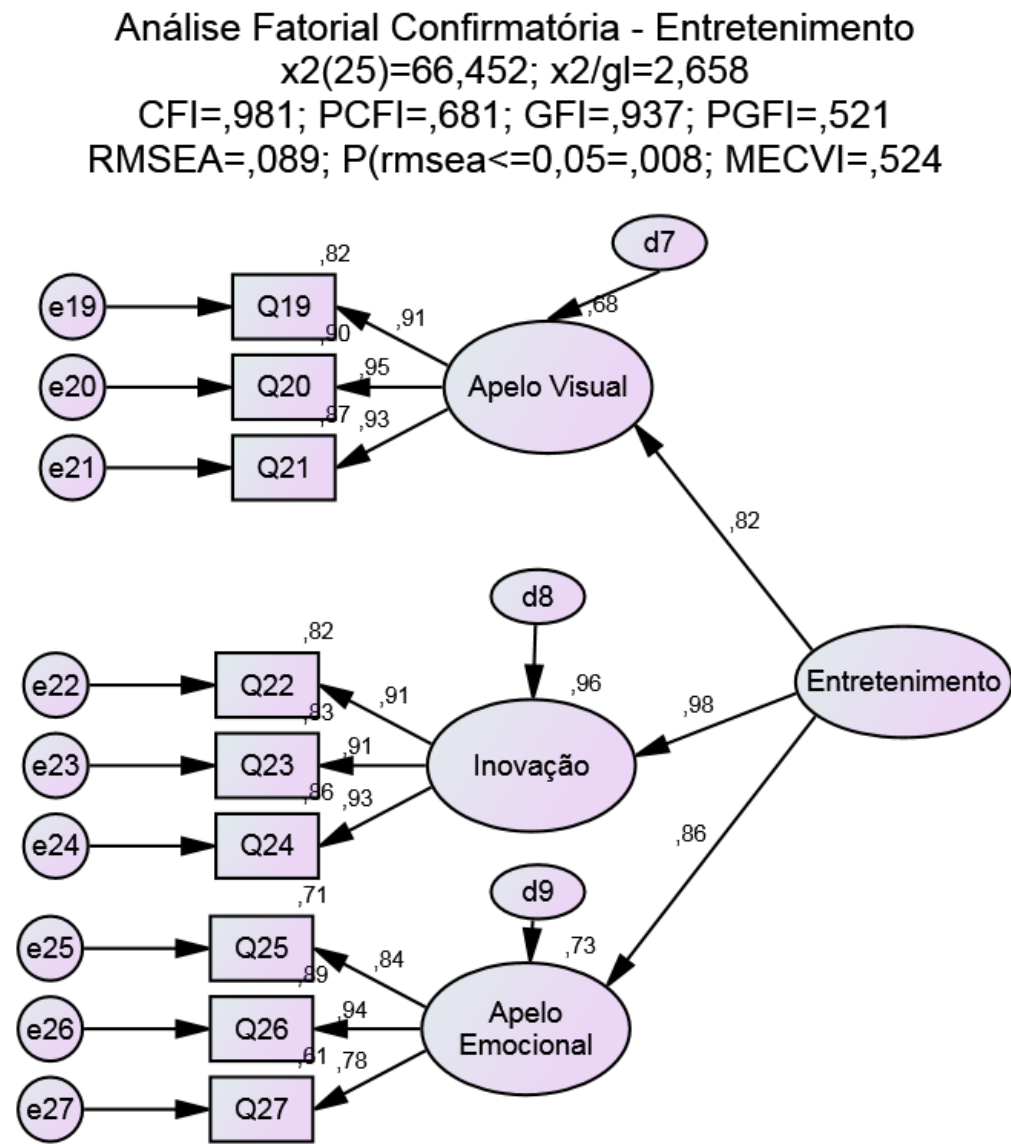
Análise Fatorial Confirmatória - Entretenimento
x2(25)=66,452; x2/gl=2,658
CFI=,981; PCFI=,681; GFI=,937; PGFI=,521
RMSEA=,089; P(rmsea<=0,05=,008; MECVI=,524

d7
,82
e19
Q19
,91
,68
,90
e20
Q20
,95
Apelo Visual
,87
,93
e21
Q21
,82

d8
,82
e22
Q22
,91
,96
,93
,98
Entretenimento
e23
Q23
,91
Inovação
,86
,93
e24
Q24
,86

d9
,71
e25
Q25
,84
,73
,89
Apelo Emocional
e26
Q26
,94
,61
,78
e27
Q27